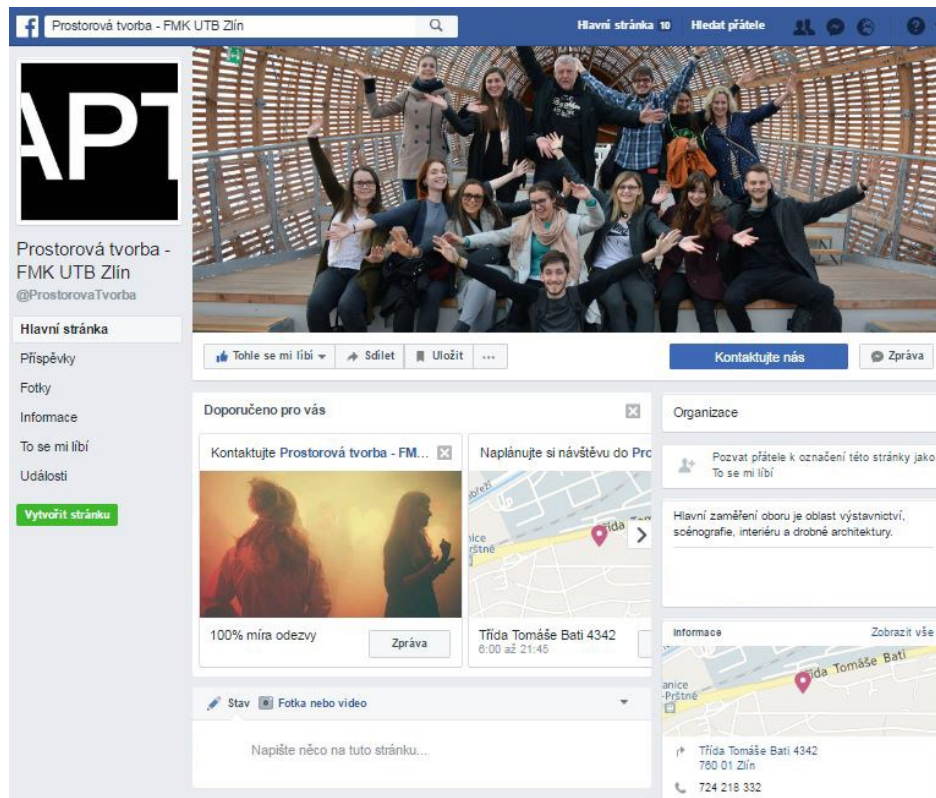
Prostorová tvorba - FMK UTB Zlín

Hlavní stránka 10 Hledat přátele

APT

Prostorová tvorba - FMK UTB Zlín
@ProstorovaTvorba

Hlavní stránka
Příspěvky
Fotky
Informace
To se mi líbí
Události

Vytvořit stránku

Tohle se mi líbí
Sdílet
Uložit
...

Kontaktujte nás
Zpráva

Doporučeno pro vás

Kontaktujte Prostorová tvorba - FM...

100% míra odezvy
Zpráva

Naplánujte si návštěvu do Pro

Třída Tomáše Bati 4342
6:00 až 21:45

Organizace

Pozvat přátele k označení této stránky jako To se mi líbí

Hlavní zaměření oboru je oblast výstavnictví, scénografie, interiéru a drobné architektury.

Informace
Zobrazit vše

Třída Tomáše Bati

Třída Tomáše Bati 4342
760 01 Zlín

724 218 332

Stav
Fotka nebo video

Napište něco na tuto stránku...